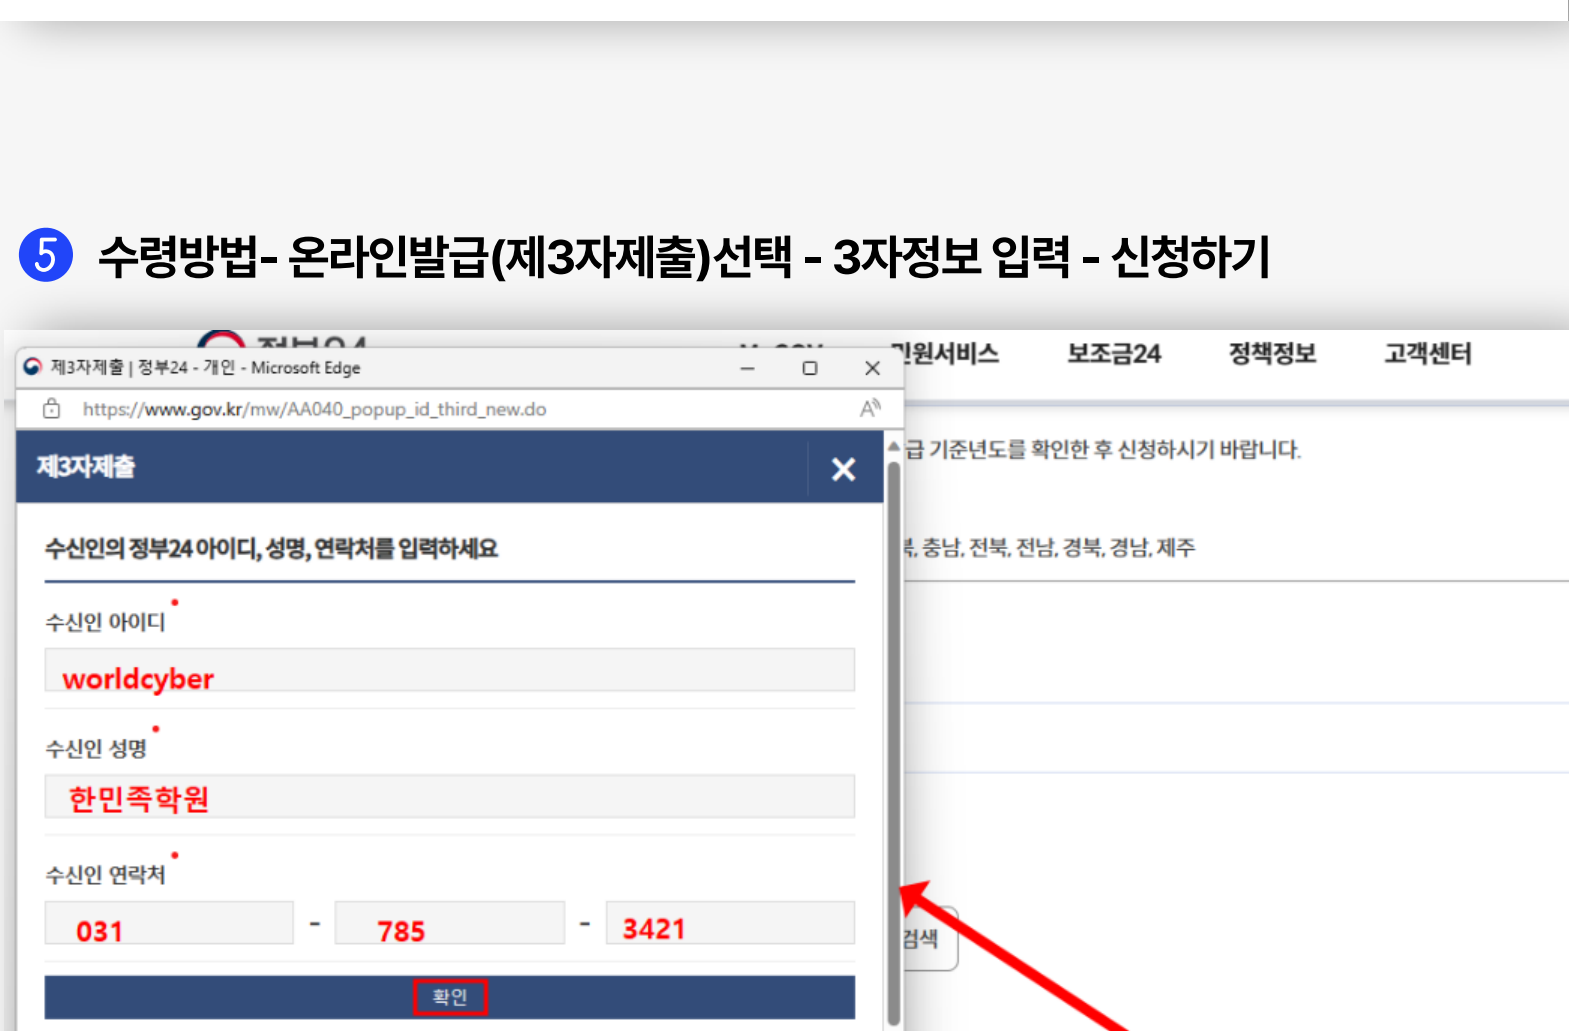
5 수령방법- 온라인발급(제3자제출)선택 - 3자정보 입력 - 신청하기

제3자제출 | 정부24 - 개인 - Microsoft Edge

https://www.gov.kr/mw/AA040_popup_id_third_new.do

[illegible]원서비스 보조금24 정책정보 고객센터

급 기준년도를 확인한 후 신청하시기 바랍니다.

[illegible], 충남, 전북, 전남, 경북, 경남, 제주

제3자제출

수신인의 정부24 아이디, 성명, 연락처를 입력하세요

수신인 아이디

worldcyber

수신인 성명

한민족학원

수신인 연락처

031 - 785 - 3421

확인

검색